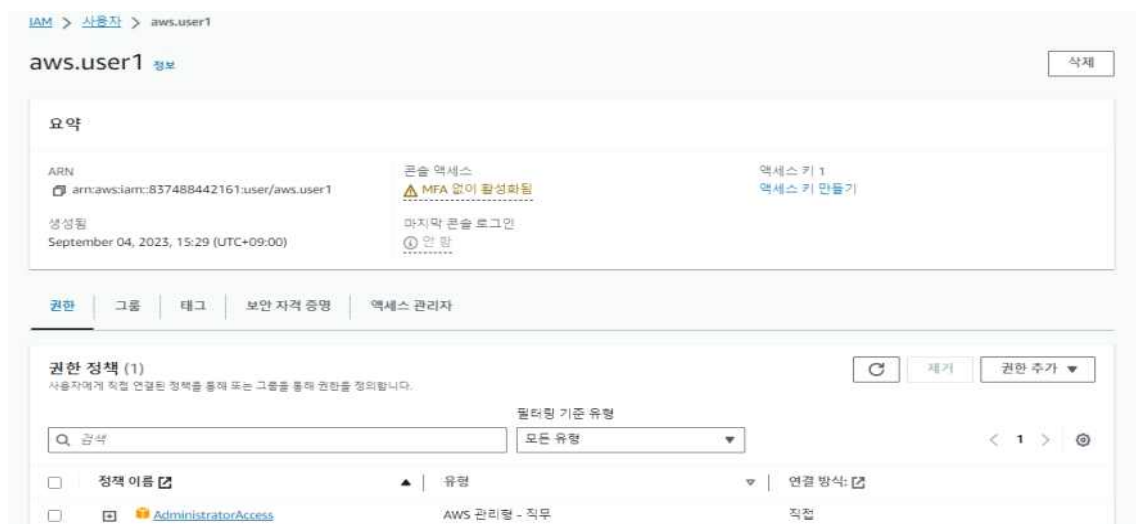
IAM > 사용자 > aws.user1

aws.user1 정보

삭제

요약

ARN
arn:aws:iam::837488442161:user/aws.user1

콘솔 액세스
MFA 없이 활성화됨

액세스 키 1
액세스 키 만들기

생성됨
September 04, 2023, 15:29 (UTC+09:00)

마지막 콘솔 로그인
안 함

권한 | 그룹 | 태그 | 보안 자격 증명 | 액세스 관리자

권한 정책 (1)
사용자에게 직접 연결된 정책을 통해 또는 그룹을 통해 권한을 정의합니다.

제거

권한 추가 ▼

필터링 기준 유형

검색

모든 유형

< 1 >

| | 정책 이름 | 유형 | 연결 방식: |
|---|---|---|---|
| | AdministratorAccess | AWS 관리형 - 직무 | 직접 |